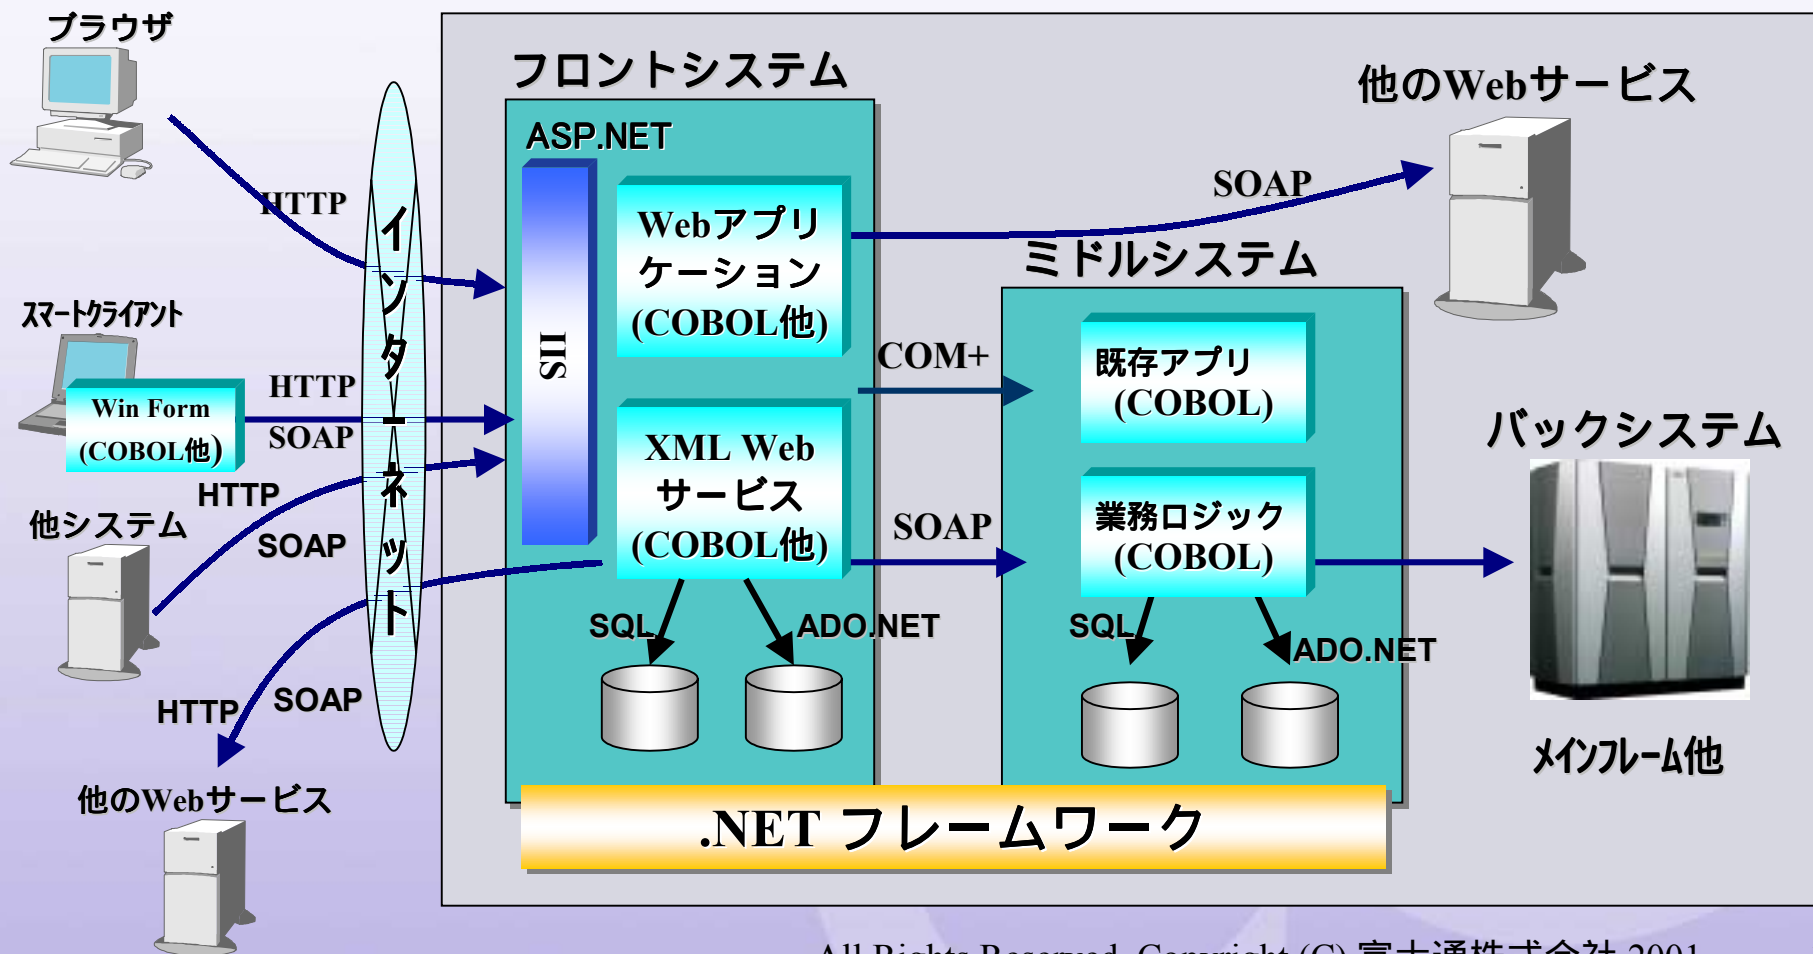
ブラウザ

HTTP

スマートクライアント

Win Form (COBOL他)

HTTP

SOAP

HTTP

他システム

SOAP

HTTP

SOAP

他のWebサービス

インターネット

フロントシステム

ASP.NET

IIS

Webアプリケーション (COBOL他)

XML Web サービス (COBOL他)

SQL

ADO.NET

COM+

SOAP

SOAP

他のWebサービス

ミドルシステム

既存アプリ (COBOL)

業務ロジック (COBOL)

SQL

ADO.NET

バックシステム

メインフレーム他

.NET フレームワーク

All Rights Reserved, Copyright (C) 富士通株式会社 2001